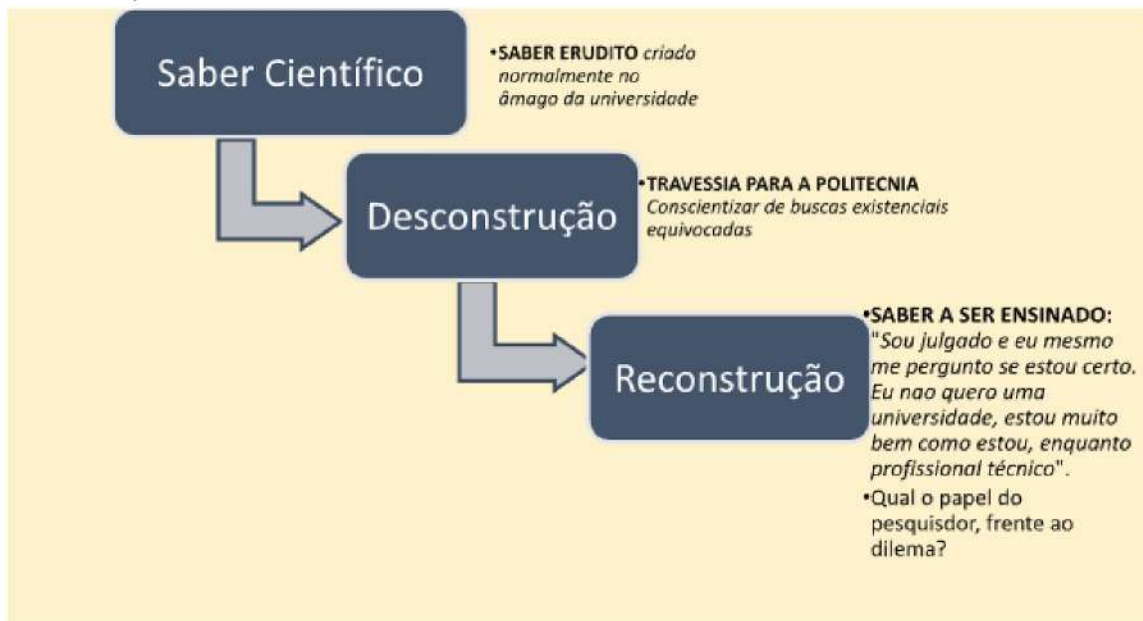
Saber Científico

•SABER ERUDITO criado normalmente no âmago da universidade

Desconstrução

•TRAVESSIA PARA A POLITECNIA Conscientizar de buscas existenciais equivocadas

Reconstrução

•SABER A SER ENSINADO: "Sou julgado e eu mesmo me pergunto se estou certo. Eu nao quero uma universidade, estou muito bem como estou, enquanto profissional técnico".

•Qual o papel do pesquisdor, frente ao dilema?